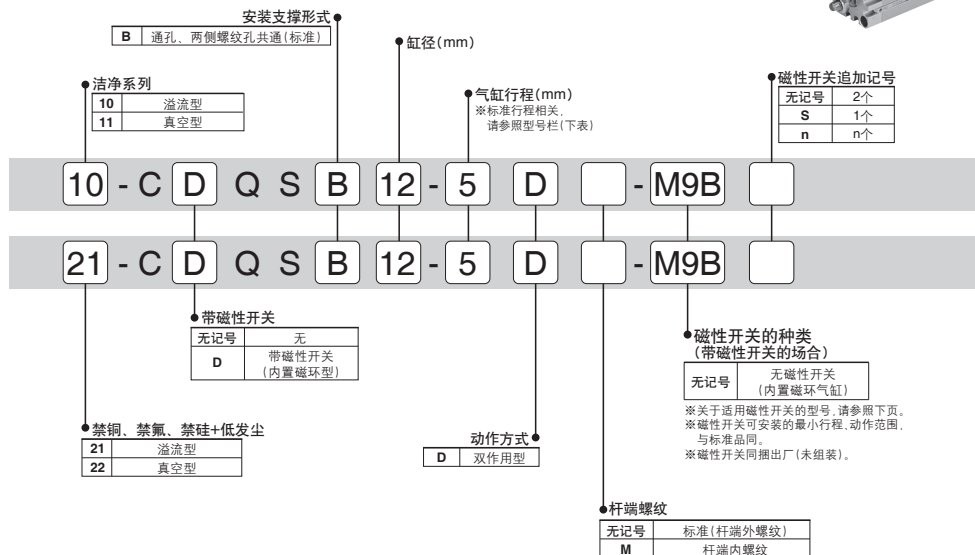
安装支撑形式

| B | 通孔、两侧螺纹孔共通(标准) |
|---|---|

缸径(mm)

洁净系列

| 10 | 溢流型 |
|---|---|
| 11 | 真空型 |

气缸行程(mm)
※标准行程相关，请参照型号栏(下表)

磁性开关追加记号

| 无记号 | 2个 |
|---|---|
| S | 1个 |
| n | n个 |

10 - C D Q S B 12 - 5 D - M9B

21 - C D Q S B 12 - 5 D - M9B

带磁性开关

| 无记号 | 无 |
|---|---|
| D | 带磁性开关 (内置磁环型) |

磁性开关的种类
(带磁性开关的场合)

| 无记号 | 无磁性开关 (内置磁环气缸) |
|---|---|

※关于适用磁性开关的型号，请参照下页。
※磁性开关可安装的最小行程，动作范围，与标准品同。
※磁性开关同捆出厂(未组装)。

禁铜、禁氟、禁硅+低发尘

| 21 | 溢流型 |
|---|---|
| 22 | 真空型 |

动作方式

| D | 双作用型 |
|---|---|

杆端螺纹

| 无记号 | 标准(杆端外螺纹) |
|---|---|
| M | 杆端内螺纹 |